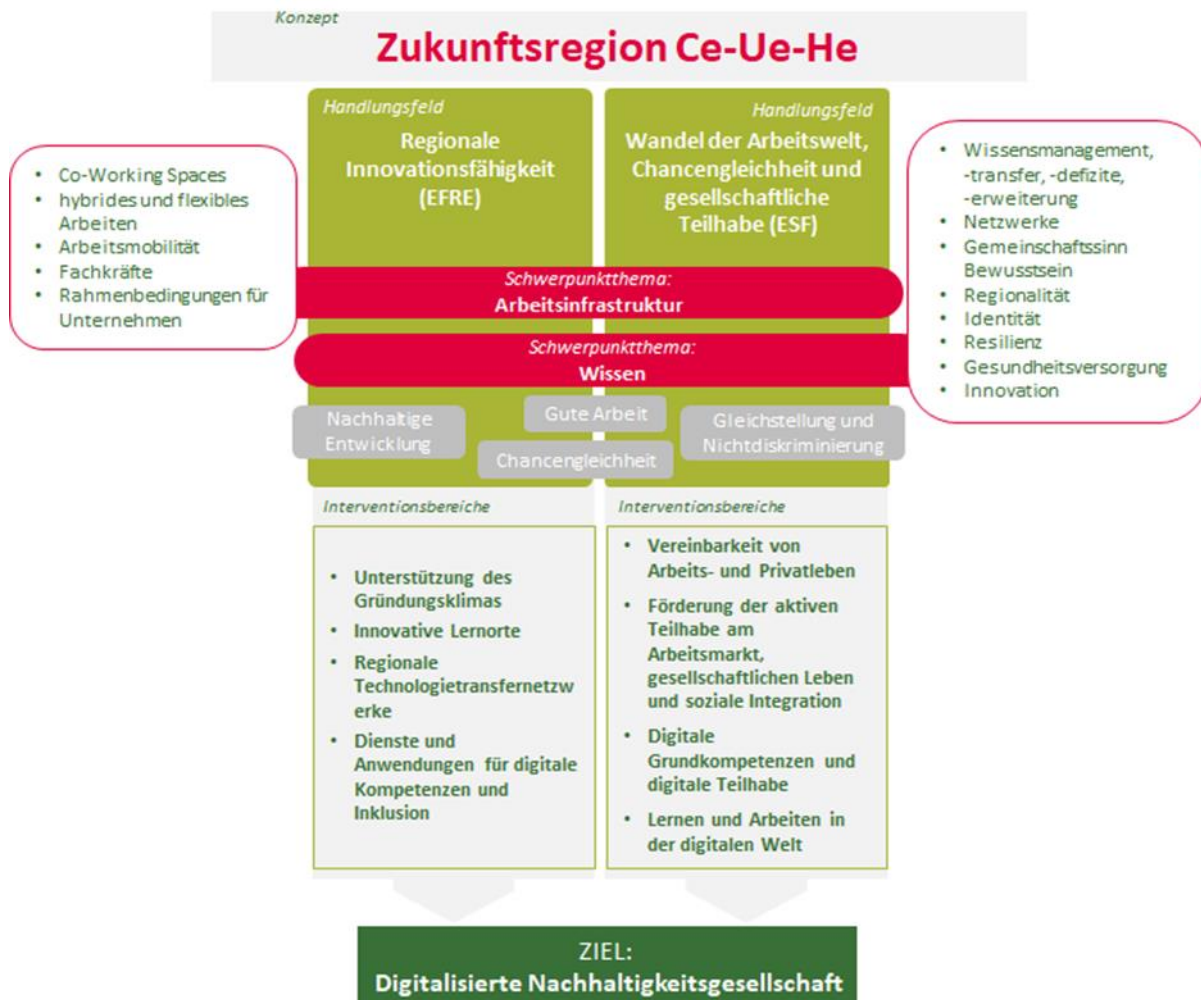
Konzept

Zukunftsregion Ce-Ue-He

Handlungsfeld
Regionale Innovationsfähigkeit (EFRE)

Handlungsfeld
Wandel der Arbeitswelt, Chancengleichheit und gesellschaftliche Teilhabe (ESF)

- Co-Working Spaces
- hybrides und flexibles Arbeiten
- Arbeitsmobilität
- Fachkräfte
- Rahmenbedingungen für Unternehmen

- Wissensmanagement, -transfer, -defizite, -erweiterung
- Netzwerke
- Gemeinschaftssinn Bewusstsein
- Regionalität
- Identität
- Resilienz
- Gesundheitsversorgung
- Innovation

Schwerpunktthema:
Arbeitsinfrastruktur

Schwerpunktthema:
Wissen

Nachhaltige Entwicklung

Gute Arbeit

Gleichstellung und Nichtdiskriminierung

Chancengleichheit

Interventionsbereiche

- Unterstützung des Gründungsklimas
- Innovative Lernorte
- Regionale Technologietransfernetzwerke
- Dienste und Anwendungen für digitale Kompetenzen und Inklusion

Interventionsbereiche

- Vereinbarkeit von Arbeits- und Privatleben
- Förderung der aktiven Teilhabe am Arbeitsmarkt, gesellschaftlichen Leben und soziale Integration
- Digitale Grundkompetenzen und digitale Teilhabe
- Lernen und Arbeiten in der digitalen Welt

ZIEL:
Digitalisierte Nachhaltigkeitsgesellschaft